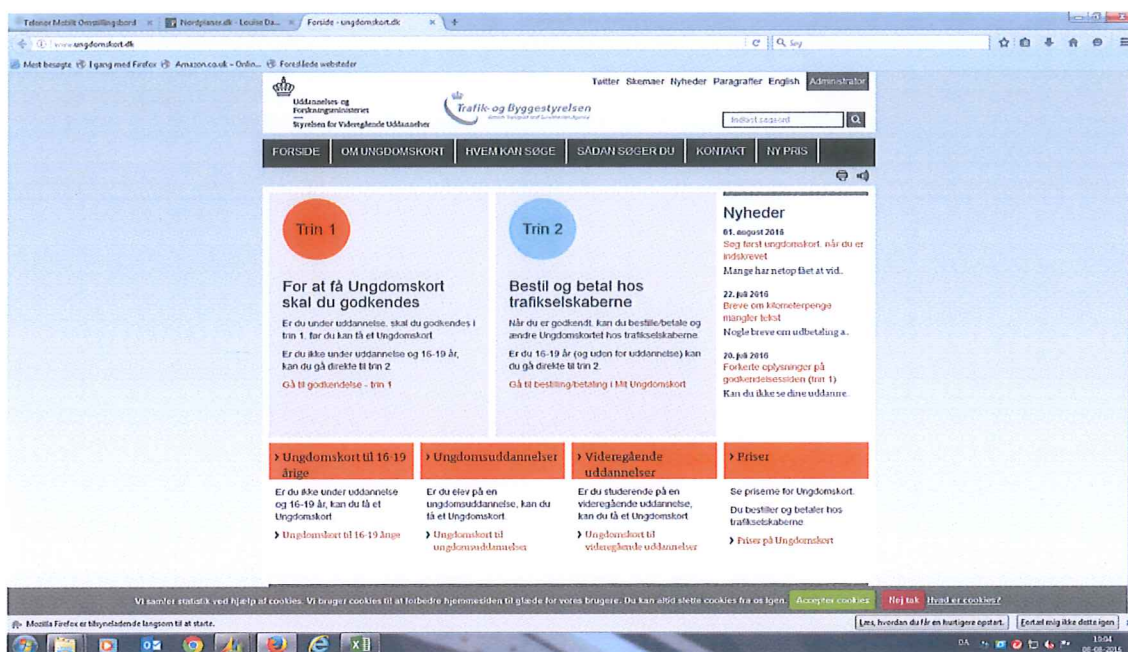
Telenor Mobilt Omstillingsbord × | Nordplaner.dk - Louise Da... × | Forside - ungdomskort.dk × | +

www.ungdomskort.dk

C | Søg

Mest besøgte | I gang med Firefox | Amazon.co.uk – Onlin... | Foreslåede websteder

Twitter Skemaer Nyheder Paragraffer English Administrator

Uddannelses- og Forskningsministeriet
Styrelsen for Videregående Uddannelser

Trafik- og Byggestyrelsen

Indtast søgeord

FORSIDE | OM UNGDOMSKORT | HVEM KAN SØGE | SÅDAN SØGER DU | KONTAKT | NY PRIS

Trin 1

For at få Ungdomskort skal du godkendes

Er du under uddannelse, skal du godkendes i trin 1, før du kan få et Ungdomskort.

Er du ikke under uddannelse og 16-19 år, kan du gå direkte til trin 2.

Gå til godkendelse - trin 1

Trin 2

Bestil og betal hos trafikselskaberne

Når du er godkendt, kan du bestille/betale og ændre Ungdomskortet hos trafikselskaberne.

Er du 16-19 år (og uden for uddannelse) kan du gå direkte til trin 2.

Gå til bestilling/betaling i Mit Ungdomskort

Nyheder

01. august 2016
Søg først ungdomskort, når du er indskrevet
Mange har netop fået at vid..

22. juli 2016
Breve om kilometerpenge mangler tekst
Nogle breve om udbetaling a..

20. juli 2016
Forkerte oplysninger på godkendelsessiden (trin 1)
Kan du ikke se dine uddanne..

› Ungdomskort til 16-19 årige
Er du ikke under uddannelse og 16-19 år, kan du få et Ungdomskort.
› Ungdomskort til 16-19 årige

› Ungdomsuddannelser
Er du elev på en ungdomsuddannelse, kan du få et Ungdomskort.
› Ungdomskort til ungdomsuddannelser

› Videregående uddannelser
Er du studerende på en videregående uddannelse, kan du få et Ungdomskort.
› Ungdomskort til videregående uddannelser

› Priser
Se priserne for Ungdomskort.
Du bestiller og betaler hos trafikselskaberne.
› Priser på Ungdomskort

Vi samler statistik ved hjælp af cookies. Vi bruger cookies til at forbedre hjemmesiden til glæde for vores brugere. Du kan altid slette cookies fra os igen. Accepter cookies | Nej tak | Hvad er cookies?

Mozilla Firefox er tilsyneladende langsom til at starte.
Læs, hvordan du får en hurtigere opstart. | Fortæl mig ikke dette igen

DA 10:04 08-08-2016